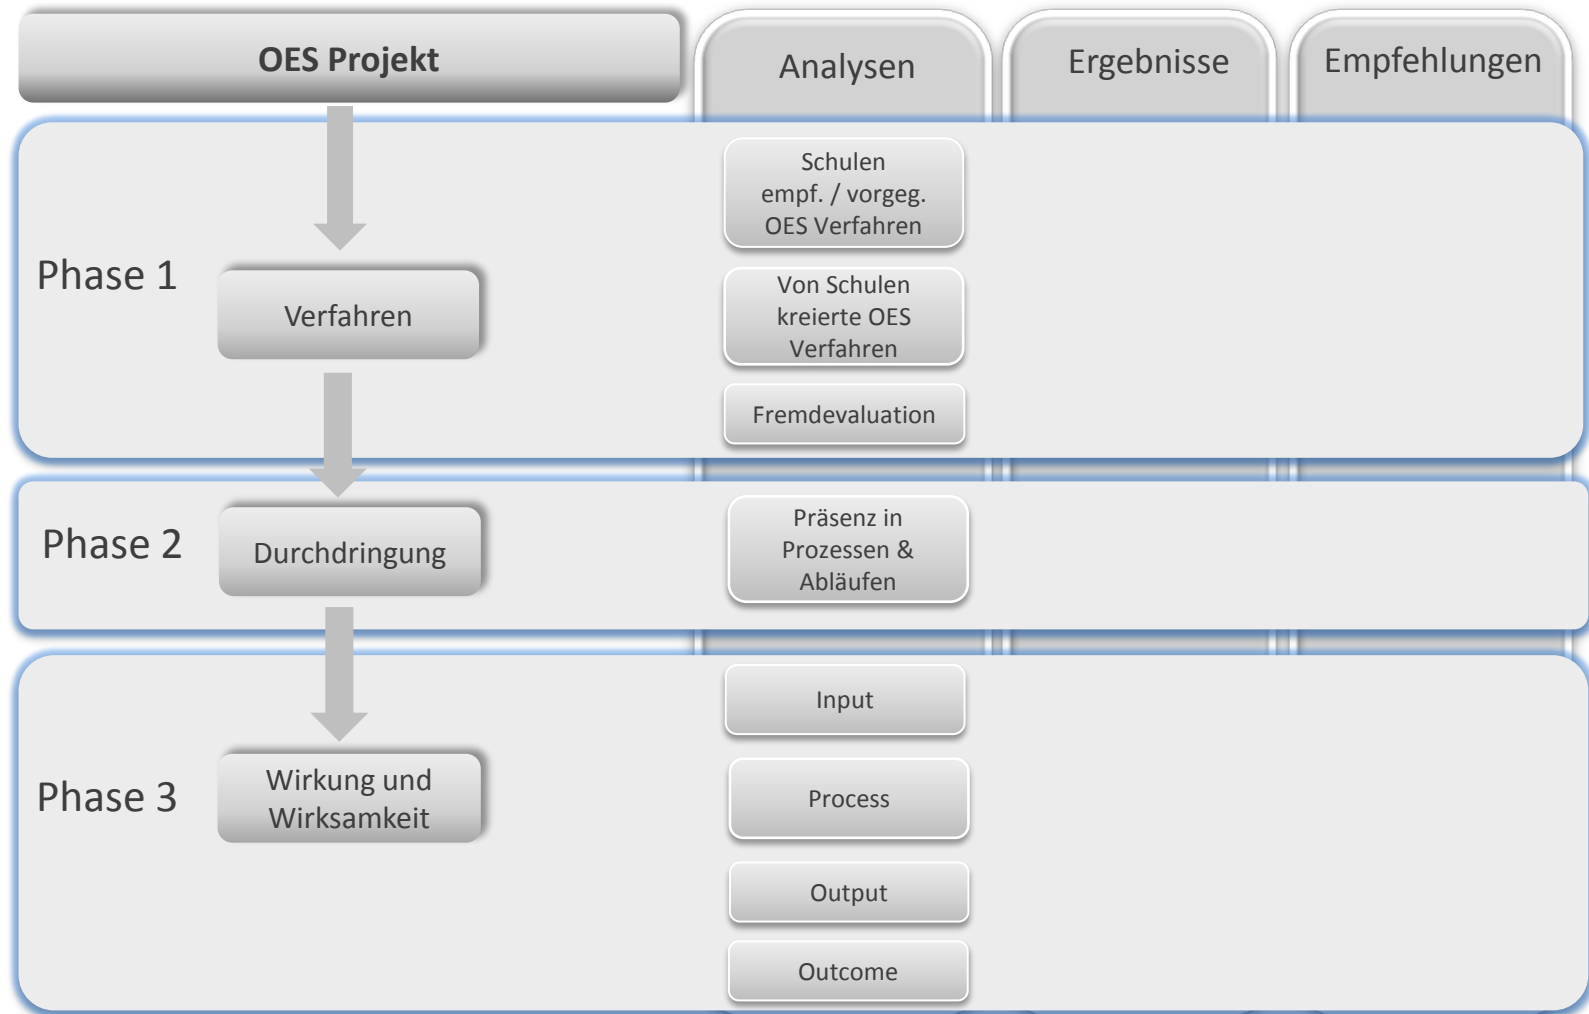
OES Projekt

Analysen

Ergebnisse

Empfehlungen

Phase 1

Verfahren

Schulen empf. / vorgeg. OES Verfahren

Von Schulen kreierte OES Verfahren

Fremdevaluation

Phase 2

Durchdringung

Präsenz in Prozessen & Abläufen

Phase 3

Wirkung und Wirksamkeit

Input

Process

Output

Outcome